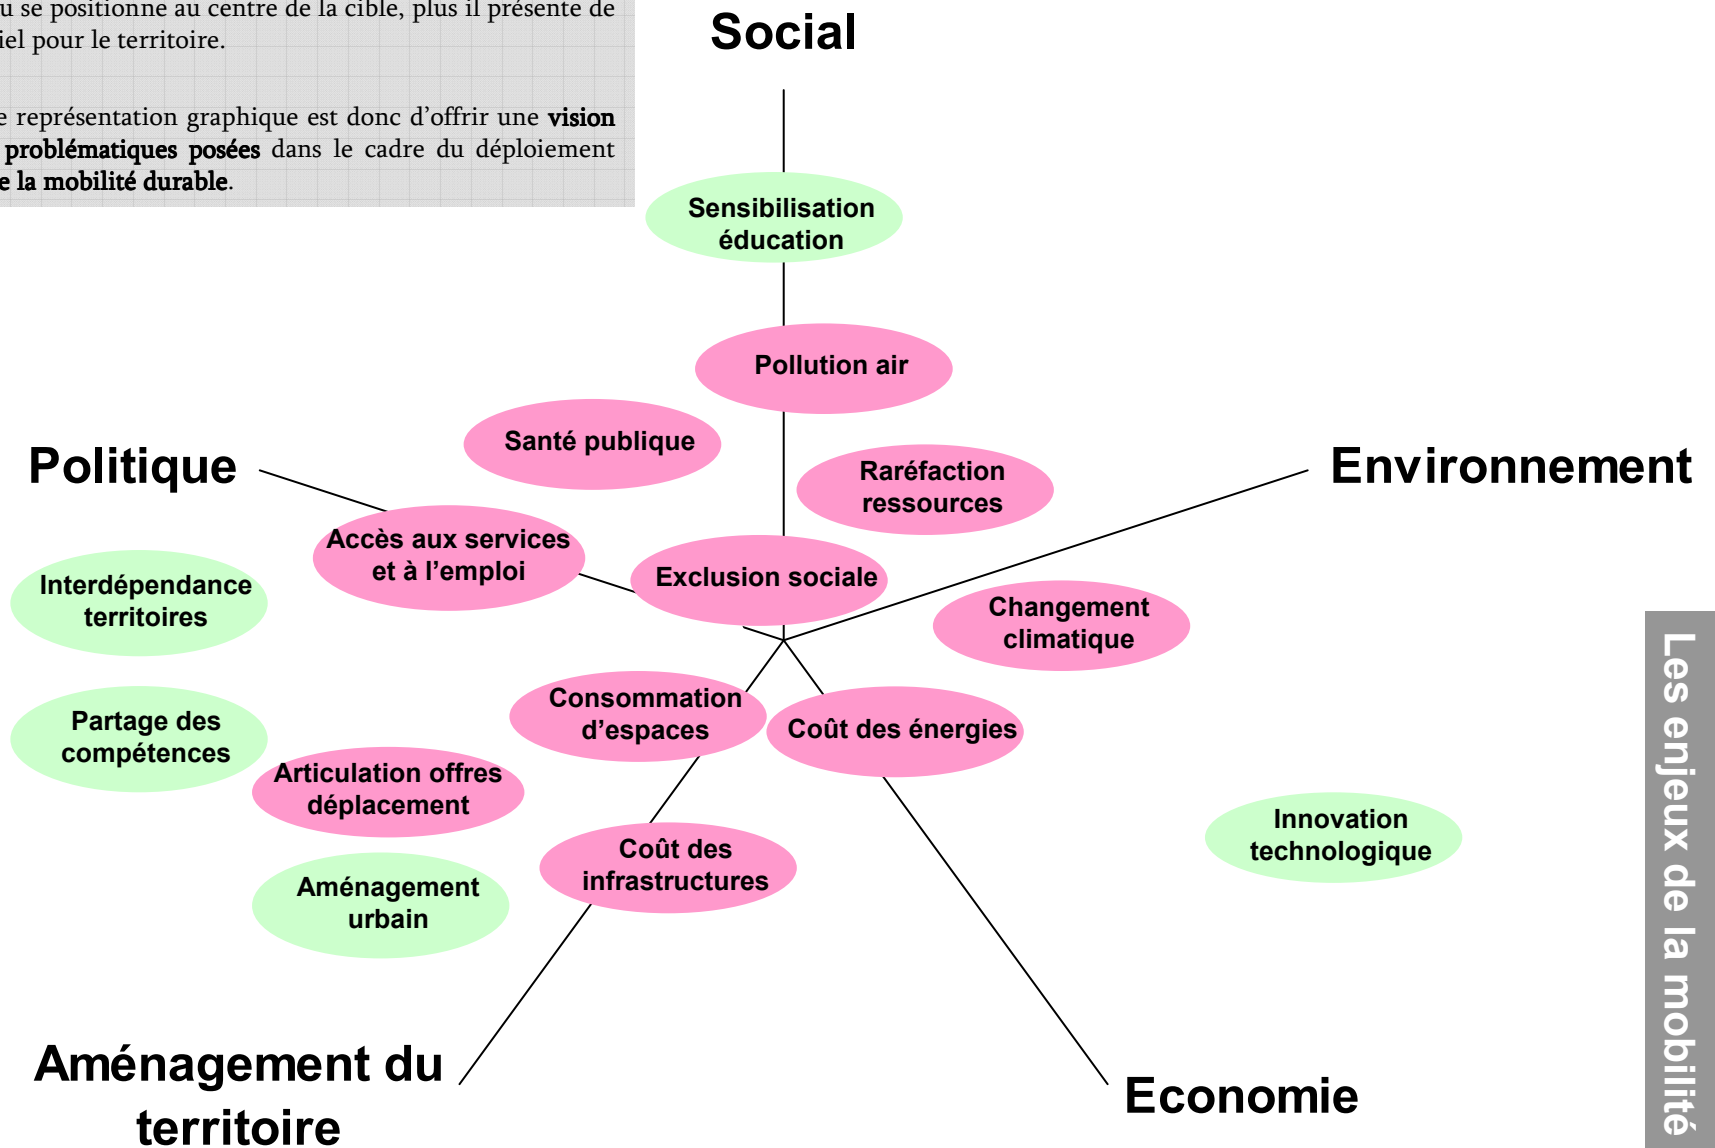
u se positionne au centre de la cible, plus il présente de iel pour le territoire.

e représentation graphique est donc d'offrir une **vision** **problématiques posées** dans le cadre du déploiement **e la mobilité durable**.

Social

Sensibilisation éducation

Pollution air

Santé publique

Politique

Raréfaction ressources

Environnement

Accès aux services et à l'emploi

Exclusion sociale

Interdépendance territoires

Changement climatique

Partage des compétences

Consommation d'espaces

Coût des énergies

Articulation offres déplacement

Innovation technologique

Coût des infrastructures

Aménagement urbain

Aménagement du territoire

Economie

Les enjeux de la mobilité